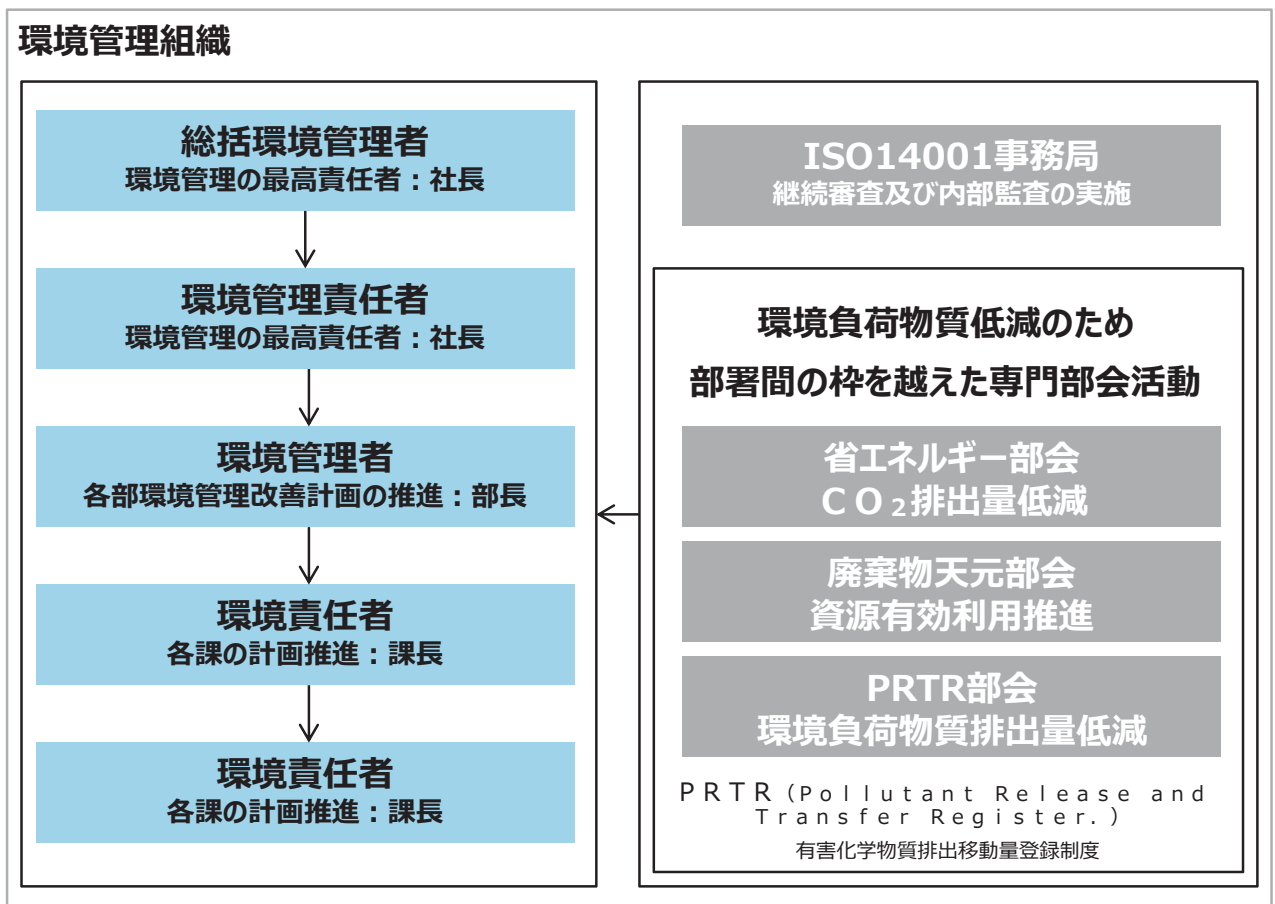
環境管理組織

総括環境管理者
環境管理の最高責任者：社長

環境管理責任者
環境管理の最高責任者：社長

環境管理者
各部環境管理改善計画の推進：部長

環境責任者
各課の計画推進：課長

環境責任者
各課の計画推進：課長

ISO14001事務局
継続審査及び内部監査の実施

環境負荷物質低減のため
部署間の枠を越えた専門部会活動

省エネルギー部会
$CO_2$排出量低減

廃棄物天元部会
資源有効利用推進

PRTR部会
環境負荷物質排出量低減

PRTR（Pollutant Release and Transfer Register.）
有害化学物質排出移動量登録制度